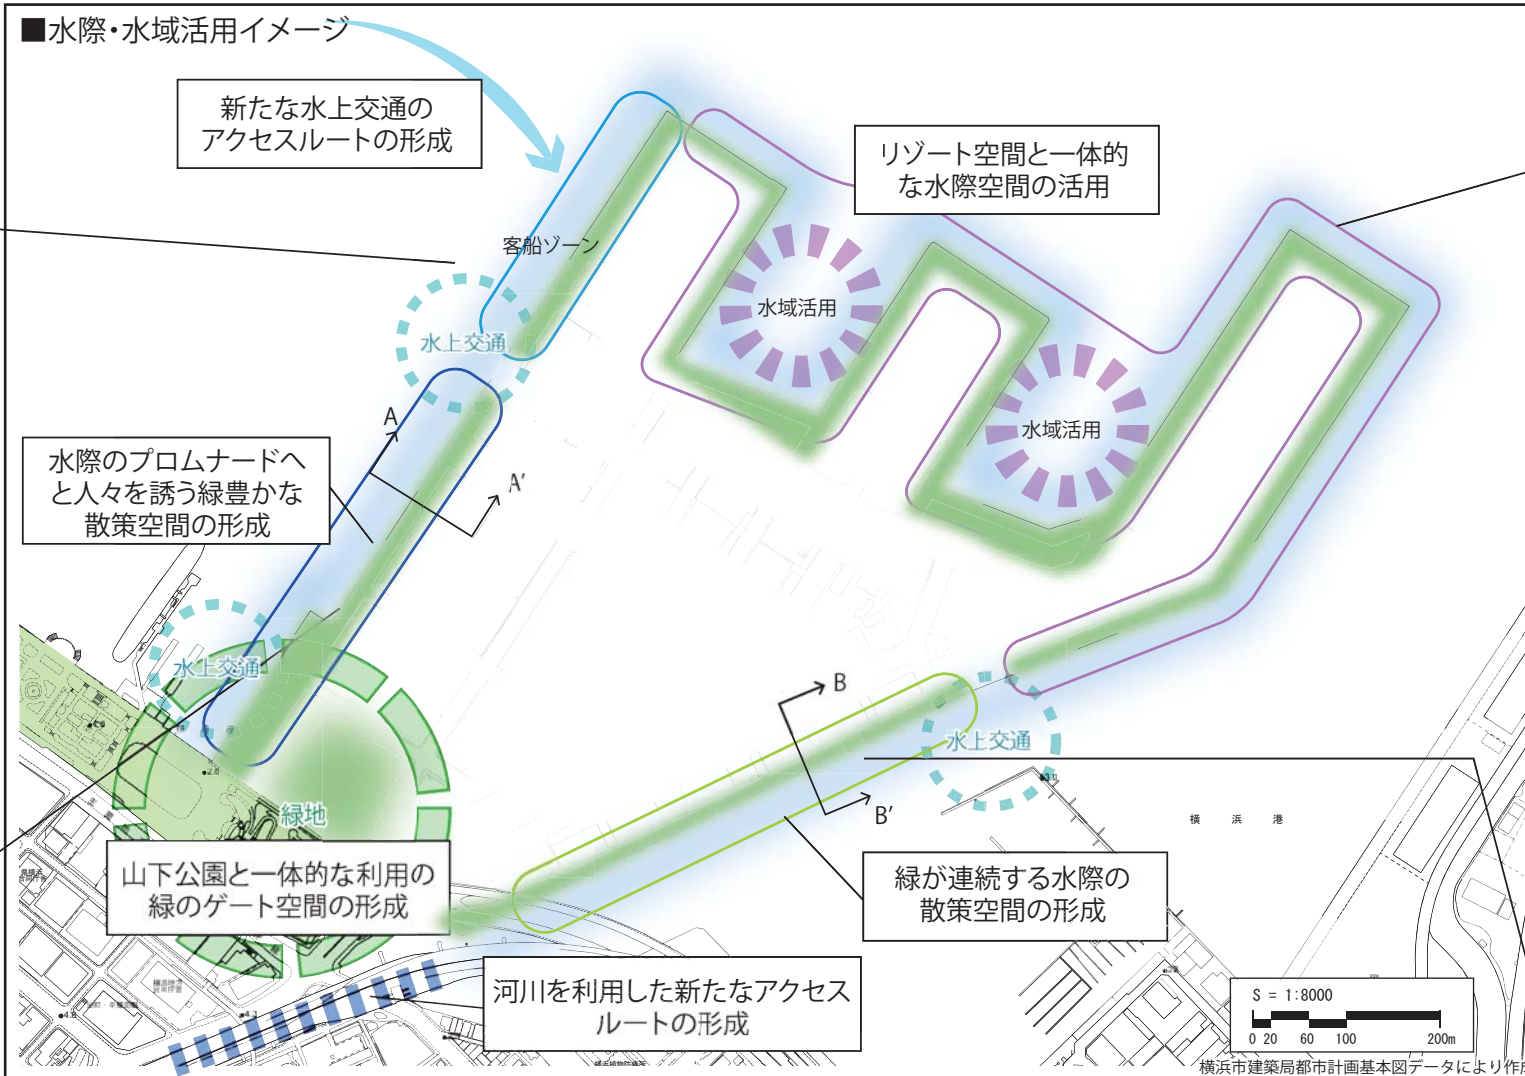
■水際・水域活用イメージ

新たな水上交通の
アクセスルートの形成

リゾート空間と一体的
な水際空間の活用

客船ゾーン

水上交通

水域活用

水域活用

A

A′

水際のプロムナードへ
と人々を誘う緑豊かな
散策空間の形成

水上交通

緑地

B

B′

水上交通

横　浜　港

山下公園と一体的な利用の
緑のゲート空間の形成

緑が連続する水際の
散策空間の形成

河川を利用した新たなアクセス
ルートの形成

S = 1:8000
0 20 60 100 200m

横浜市建築局都市計画基本図データにより作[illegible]